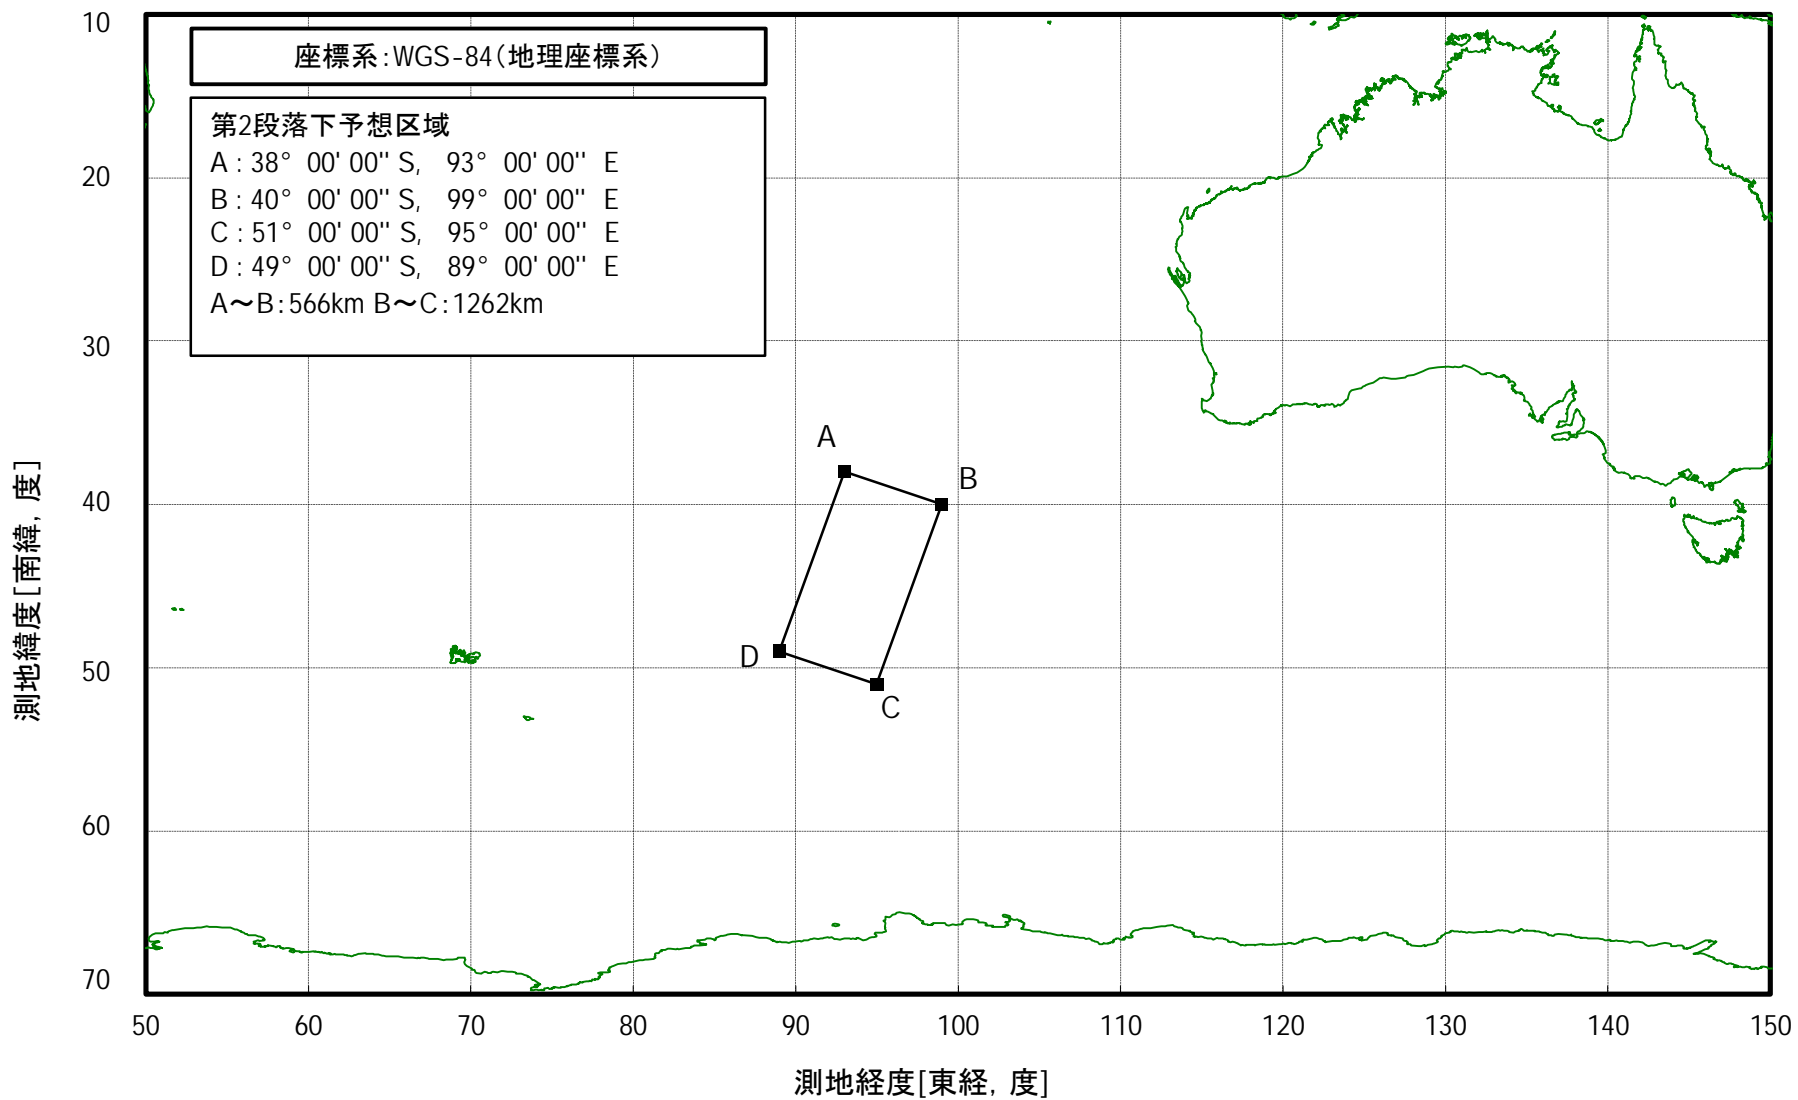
座標系:WGS-84(地理座標系)

第2段落下予想区域
A : 38° 00' 00'' S, 93° 00' 00'' E
B : 40° 00' 00'' S, 99° 00' 00'' E
C : 51° 00' 00'' S, 95° 00' 00'' E
D : 49° 00' 00'' S, 89° 00' 00'' E
A〜B:566km B〜C:1262km

A
B
C
D

10
20
30
40
50
60
70

50
60
70
80
90
100
110
120
130
140
150

測地緯度[南緯, 度]

測地経度[東経, 度]